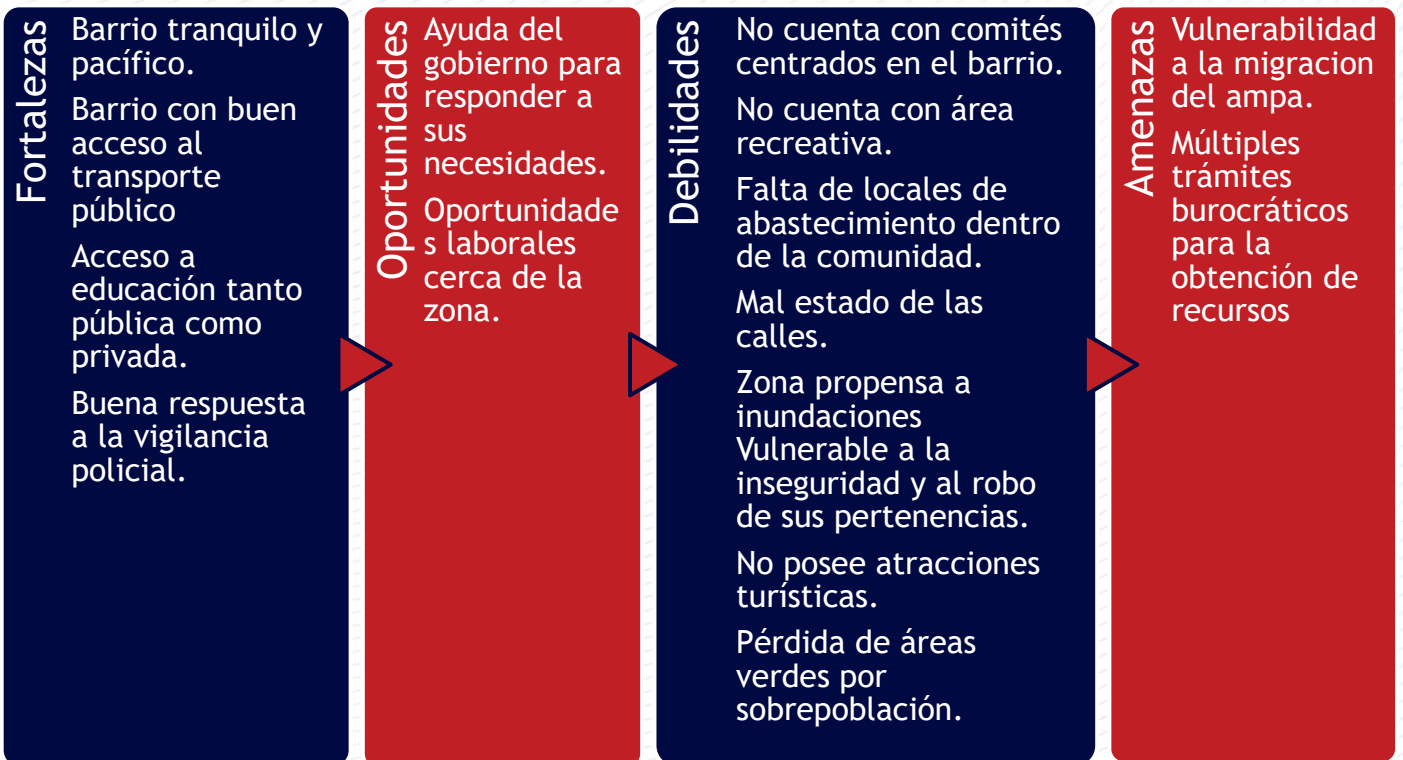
Fortalezas

Barrio tranquilo y pacífico.

Barrio con buen acceso al transporte público

Acceso a educación tanto pública como privada.

Buena respuesta a la vigilancia policial.

Oportunidades

Ayuda del gobierno para responder a sus necesidades.

Oportunidades laborales cerca de la zona.

Debilidades

No cuenta con comités centrados en el barrio.

No cuenta con área recreativa.

Falta de locales de abastecimiento dentro de la comunidad.

Mal estado de las calles.

Zona propensa a inundaciones Vulnerable a la inseguridad y al robo de sus pertenencias.

No posee atracciones turísticas.

Pérdida de áreas verdes por sobrepoblación.

Amenazas

Vulnerabilidad a la migracion del ampa.

Múltiples trámites burocráticos para la obtención de recursos